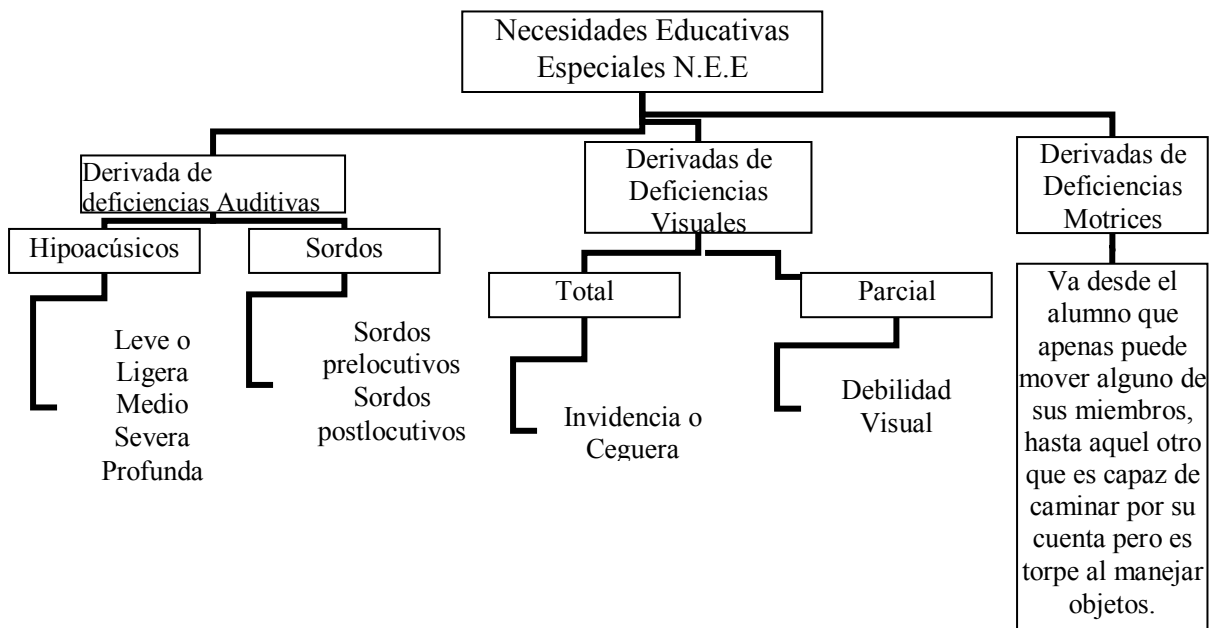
Necesidades Educativas Especiales N.E.E

Derivada de deficiencias Auditivas

Hipoacúsicos

Leve o Ligera Medio Severa Profunda

Sordos

Sordos prelocutivos Sordos postlocutivos

Derivadas de Deficiencias Visuales

Total

Invidencia o Ceguera

Parcial

Debilidad Visual

Derivadas de Deficiencias Motrices

Va desde el alumno que apenas puede mover alguno de sus miembros, hasta aquel otro que es capaz de caminar por su cuenta pero es torpe al manejar objetos.